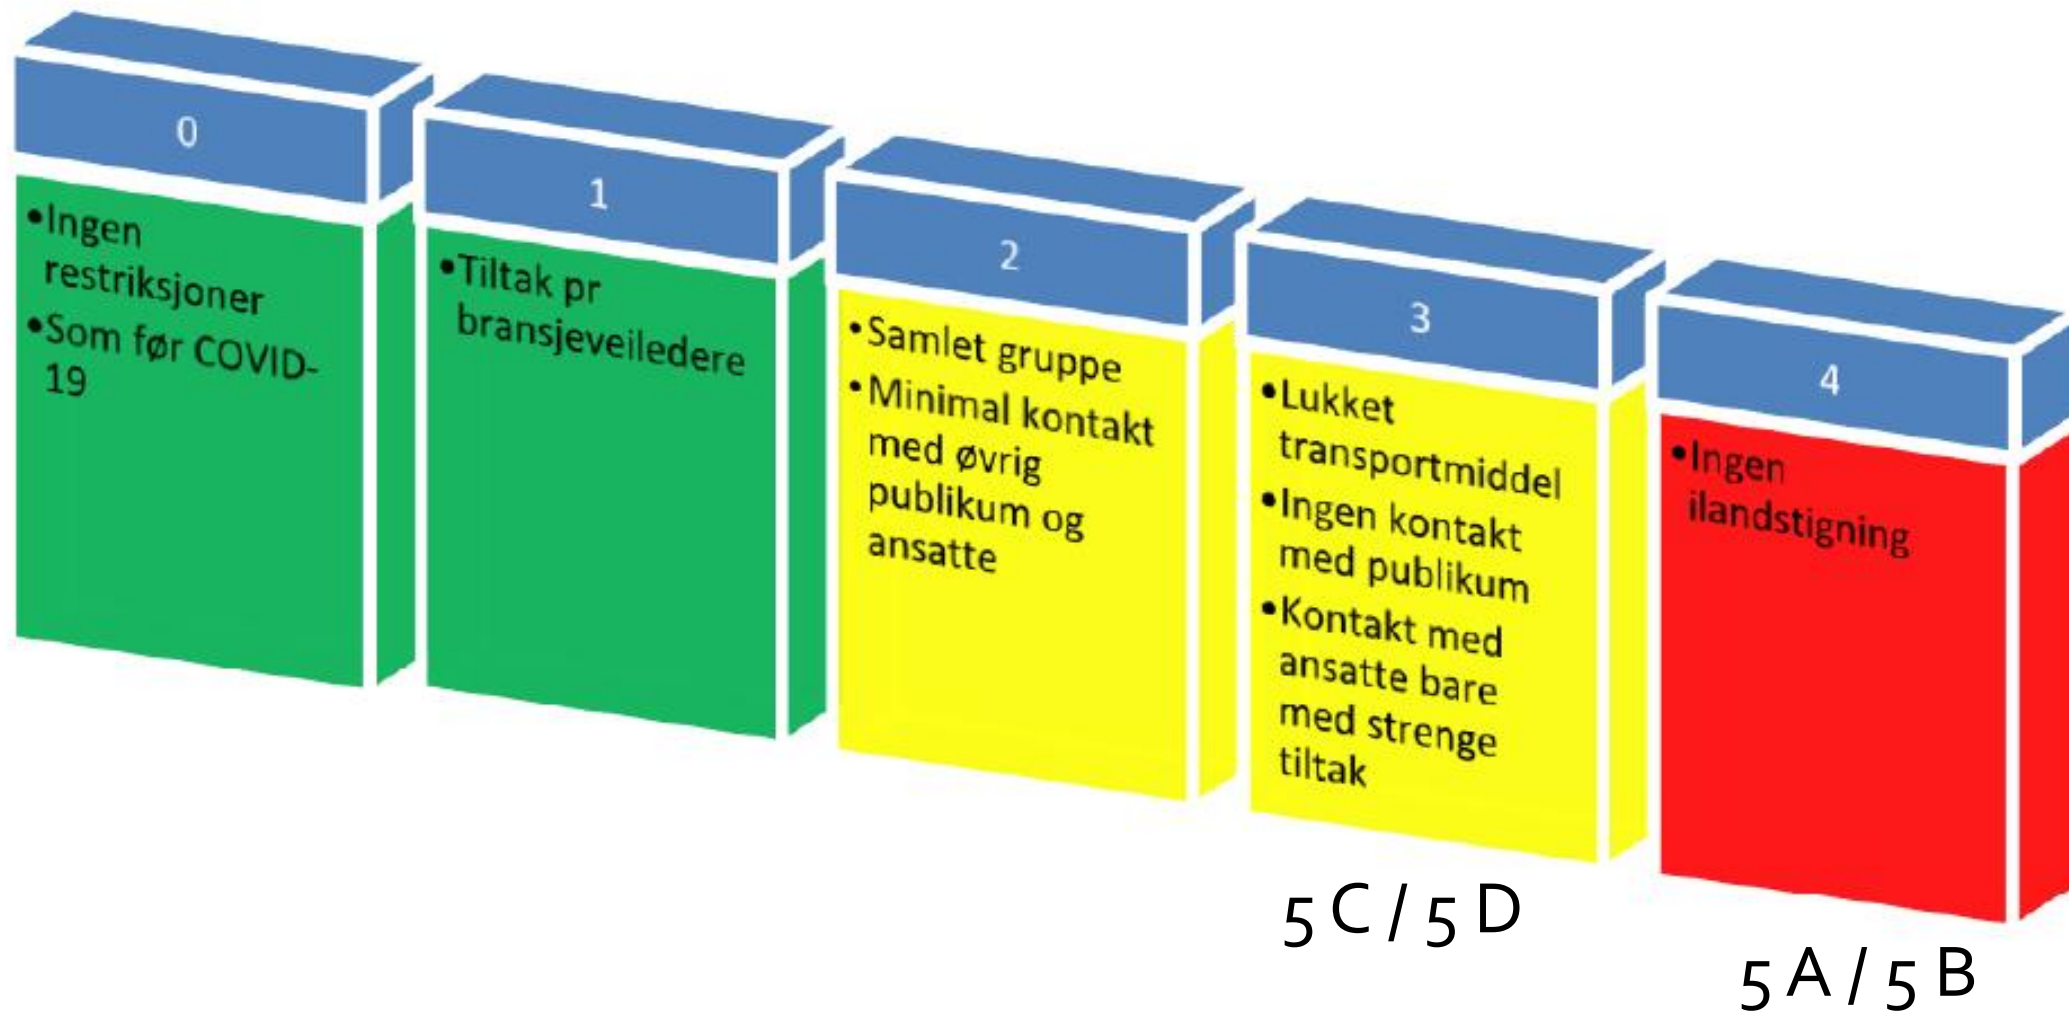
0

•Ingen restriksjoner
•Som før COVID-19

1

•Tiltak pr bransjeveiledere

2

•Samlet gruppe
•Minimal kontakt med øvrig publikum og ansatte

3

•Lukket transportmiddel
•Ingen kontakt med publikum
•Kontakt med ansatte bare med strenge tiltak

4

•Ingen ilandstigning

5 C / 5 D

5 A / 5 B